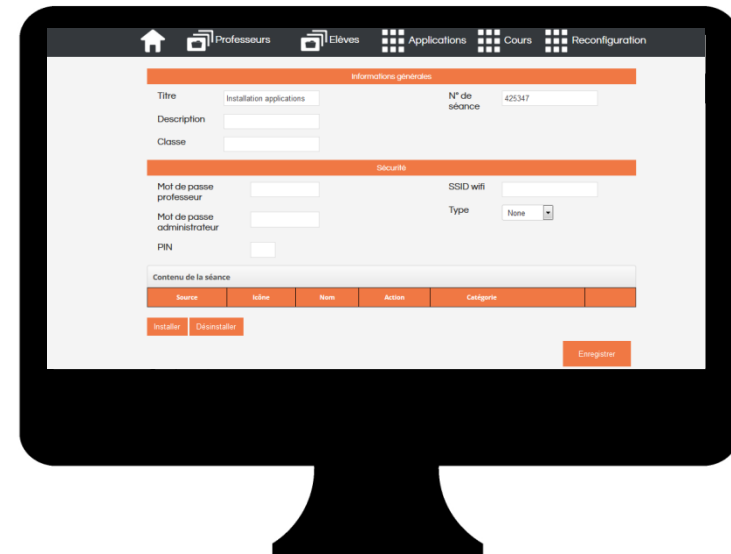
Professeurs Elèves Applications Cours Reconfiguration

Informations générales

Titre Installation applications

N° de séance 425347

Description

Classe

Sécurité

Mot de passe professeur

SSID wifi

Mot de passe administrateur

Type None

PIN

Contenu de la séance

| Source | Icône | Nom | Action | Catégorie | |
|---|---|---|---|---|---|

Installer Désinstaller

Enregistrer